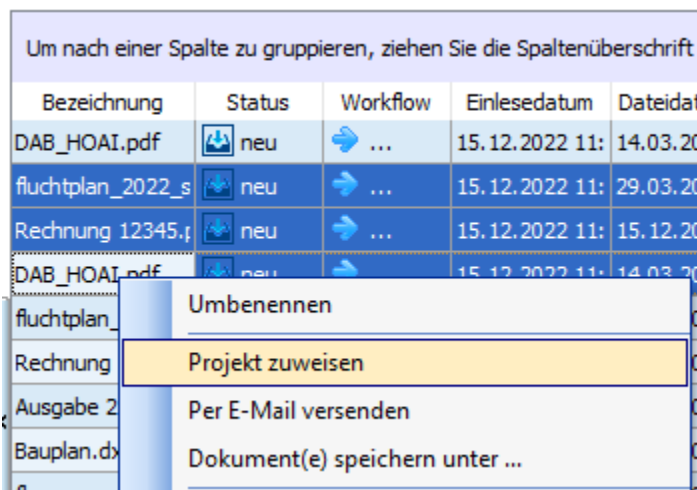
Um nach einer Spalte zu gruppieren, ziehen Sie die Spaltenüberschrift

| Bezeichnung | Status | Workflow | Einlesedatum | Dateidat |
|---|---|---|---|---|
| DAB_HOAI.pdf | neu | ... | 15.12.2022 11: | 14.03.20 |
| fluchtplan_2022_s | neu | ... | 15.12.2022 11: | 29.03.20 |
| Rechnung 12345.p | neu | ... | 15.12.2022 11: | 15.12.20 |
| DAB_HOAI.pdf | neu | | 15.12.2022 11: | 14.03.20 |
| fluchtplan_ | | | | |
| Rechnung | | | | |
| Ausgabe 2 | | | | |
| Bauplan.dx | | | | |

Umbenennen
Projekt zuweisen
Per E-Mail versenden
Dokument(e) speichern unter ...